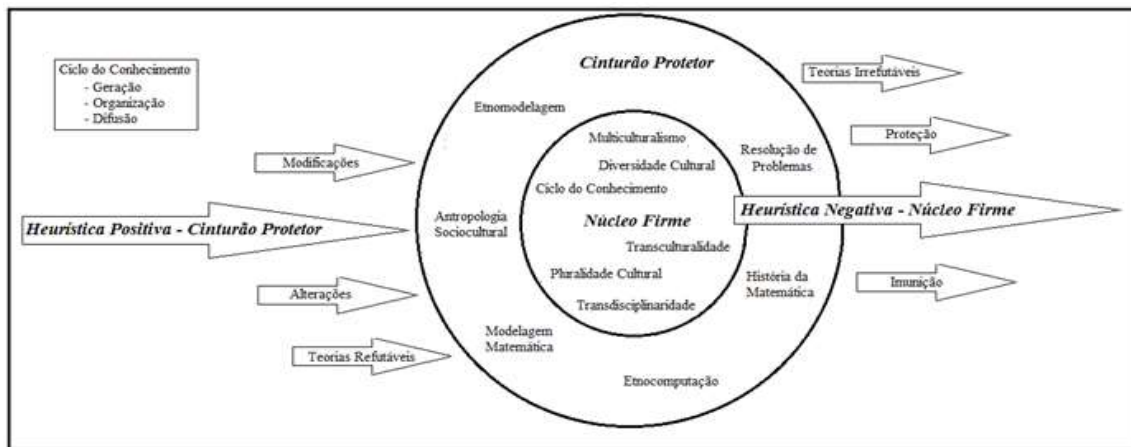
Ciclo do Conhecimento
- Geração
- Organização
- Difusão

Cinturão Protetor

Teorias Irrefutáveis

Etnomodelagem

Multiculturalismo

Diversidade Cultural

Resolução de Problemas

Proteção

Modificações

Ciclo do Conhecimento

Núcleo Firme

Heurística Negativa - Núcleo Firme

Heurística Positiva - Cinturão Protetor

Antropologia Sociocultural

Transculturalidade

Pluralidade Cultural

História da Matemática

Imunição

Alterações

Transdisciplinaridade

Modelagem Matemática

Teorias Refutáveis

Etnocomputação